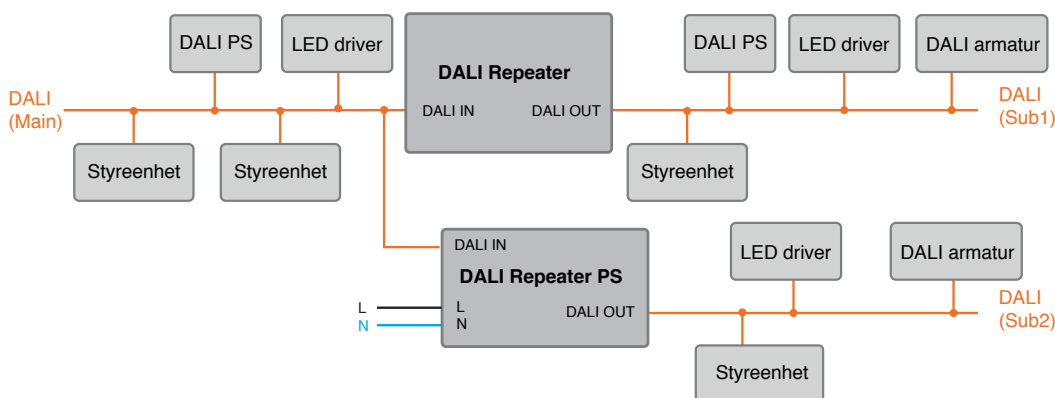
DALI PS

LED driver

DALI Repeater

DALI IN

DALI OUT

DALI PS

LED driver

DALI armatur

DALI (Main)

DALI (Sub1)

Styreenhet

Styreenhet

Styreenhet

DALI IN

DALI Repeater PS

L

N

L

N

DALI OUT

LED driver

DALI armatur

DALI (Sub2)

Styreenhet